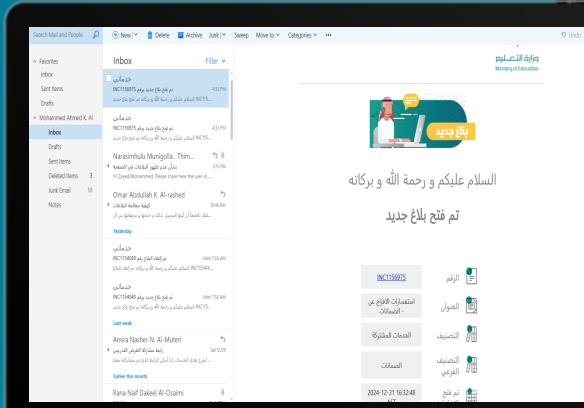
Search Mail and People

New | Delete Archive Junk | Sweep Move to Categories ···

Undo

Favorites
Inbox
Sent Items
Drafts
Mohammed Ahmed K. Al
Inbox
Drafts
Sent Items
Deleted Items 3
Junk Email 10
Notes

Inbox Filter

خدماتي
تم فتح بلاغ جديد برقم INC156975 4:51 PM
السلام عليكم و رحمة الله و بركاته تم فتح بلاغ جديد INC15...

خدماتي
تم فتح بلاغ جديد برقم INC156975 4:51 PM
السلام عليكم و رحمة الله و بركاته تم فتح بلاغ جديد INC15...

Narasimhulu Munigolla . Thim... 3:51 PM
بخاص عدم ظهور البلاغات عن الصفحة
Hi Zayed/Mohammed, Please share here the user id ...

Omar Abdullah K. Al-rashed 10:46 AM
كيفية معالجة البلاغات
...

Yesterday

خدماتي
تم إغلاق البلاغ رقم INC154040 Mon 7:53 AM
السلام عليكم و رحمة الله و بركاته تم إغلاق البلاغ INC15404...

خدماتي
تم فتح بلاغ جديد برقم INC154040 Mon 7:50 AM
السلام عليكم و رحمة الله و بركاته تم فتح بلاغ جديد ...

Last week

Amira Nasher N. Al-Muteri Sat 12/28
رابط مشاركة العرض في التدريب
...

Earlier this month

Rana Naif Dakeel Al-Osaimi

وزارة التعليم
Ministry of Education

بلاغ جديد

السلام عليكم و رحمة الله و بركاته

تم فتح بلاغ جديد

| | |
|---|---|
| الرقم | INC156975 |
| العنوان | استفسارات الأنواع عن - الضمانات |
| التصنيف | الخدمات المشتركة |
| التصنيف الفرعي | الضمانات |
| تم فتح | 2024-12-31 16:32:48 |